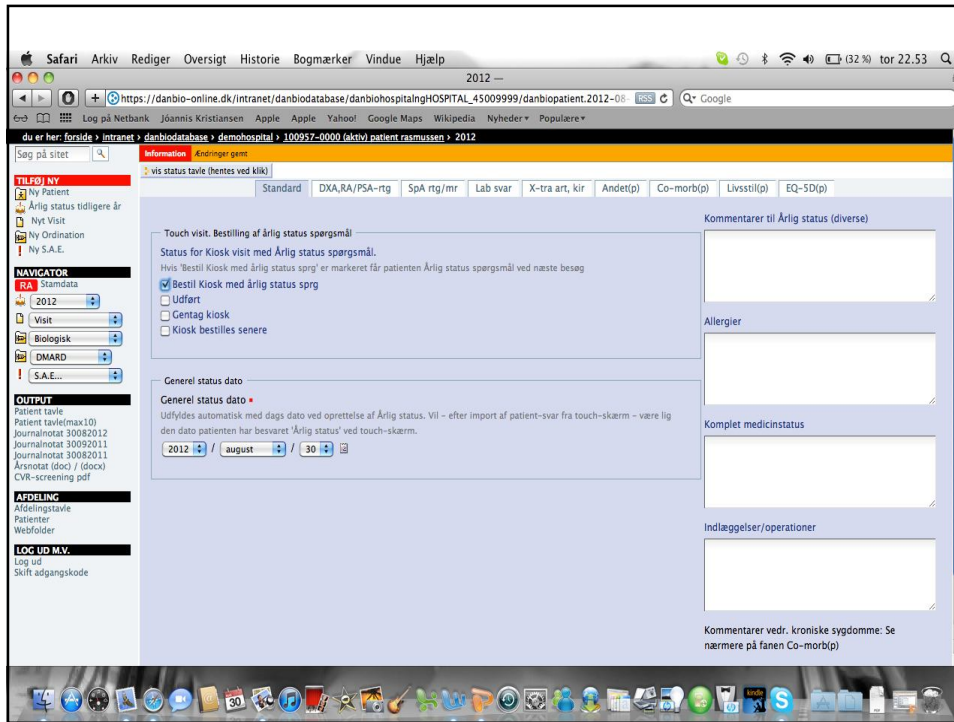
Safari Arkiv Rediger Oversigt Historie Bogmærker Vindue Hjælp

(32 %) tor 22.53

2012 —

https://danbio-online.dk/intranet/danbiodatabase/danbiohospitalngHOSPITAL_45009999/danbiopatient.2012-08- RSS

Q- Google

Log på Netbank Jóannis Kristiansen Apple Apple Yahoo! Google Maps Wikipedia Nyheder ▾ Populære ▾

du er her: forside > intranet > danbiodatabase > demohospital > 100957-0000 (aktiv) patient rasmussen > 2012

Søg på sitet

Information Ændringer gemt

vis status tavle (hentes ved klik)

TILFØJ NY
Ny Patient
Årlig status tidligere år
Nyt Visit
Ny Ordination
Ny S.A.E.

NAVIGATOR
RA Stamdata
2012
Visit
Biologisk
DMARD
S.A.E...

OUTPUT
Patient tavle
Patient tavle(max10)
Journalnotat 30082012
Journalnotat 30092011
Journalnotat 30082011
Årsnotat (doc) / (docx)
CVR-screening pdf

AFDELING
Afdelingstavle
Patienter
Webfolder

LOG UD M.V.
Log ud
Skift adgangskode

Standard | DXA,RA/PSA-rtg | SpA rtg/mr | Lab svar | X-tra art, kir | Andet(p) | Co-morb(p) | Livsstil(p) | EQ-5D(p)

Touch visit. Bestilling af årlig status spørgsmål

Status for Kiosk visit med Årlig status spørgsmål.

Hvis 'Bestil Kiosk med årlig status sprg' er markeret får patienten Årlig status spørgsmål ved næste besøg

Bestil Kiosk med årlig status sprg
Udført
Gentag kiosk
Kiosk bestilles senere

Generel status dato

Generel status dato *

Udfyldes automatisk med dags dato ved oprettelse af Årlig status. Vil - efter import af patient-svar fra touch-skærm - være lig den dato patienten har besvaret 'Årlig status' ved touch-skærm.

2012 / august / 30

Kommentarer til Årlig status (diverse)

Allergier

Komplet medicinstatus

Indlæggelser/operationer

Kommentarer vedr. kroniske sygdomme: Se nærmere på fanen Co-morb(p)